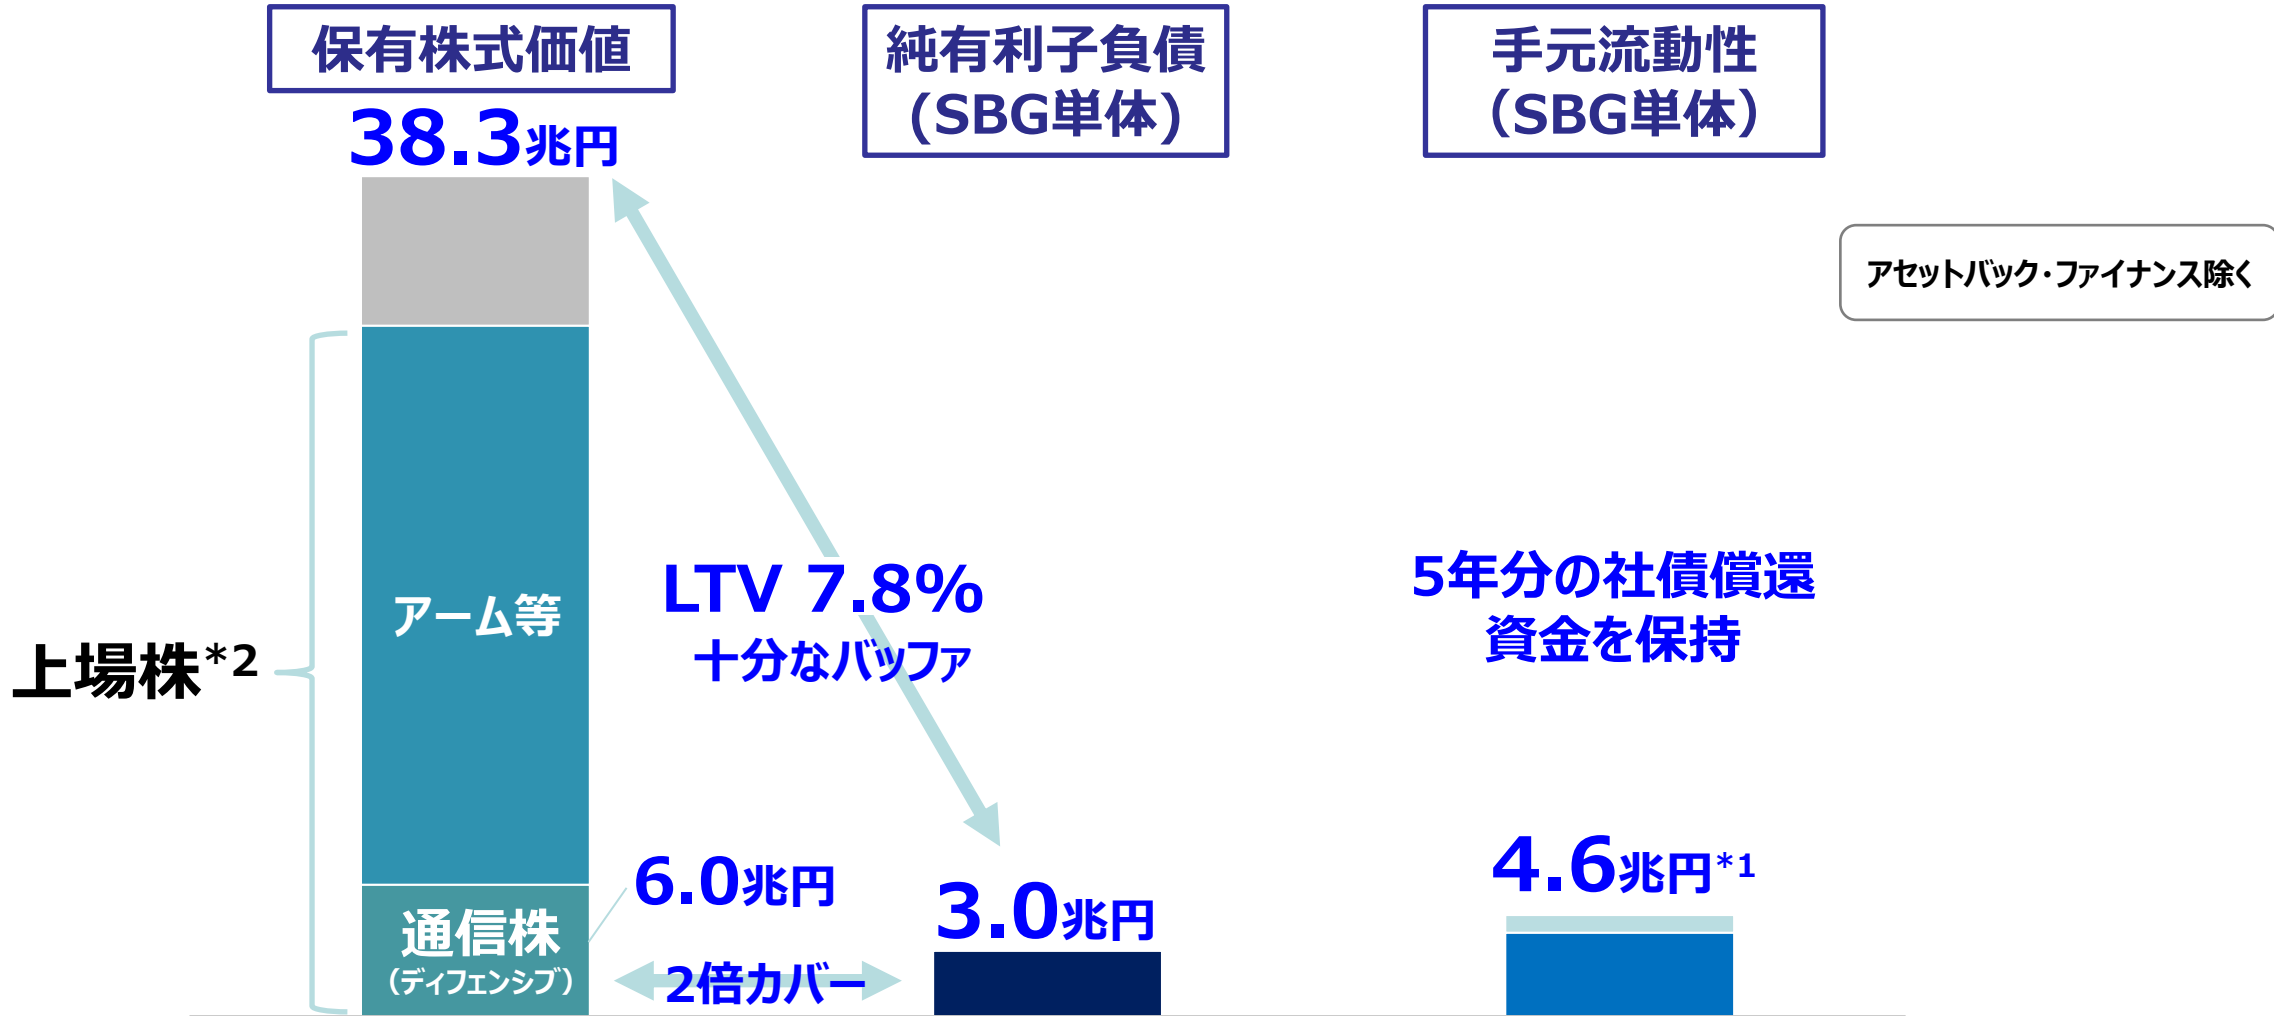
保有株式価値

38.3兆円

純有利子負債
（SBG単体）

手元流動性
（SBG単体）

アセットバック・ファイナンス除く

アーム等

上場株*2

LTV 7.8%
十分なバッファ

5年分の社債償還
資金を保持

6.0兆円

通信株
（ディフェンシブ）

2倍カバー

3.0兆円

4.6兆円*1